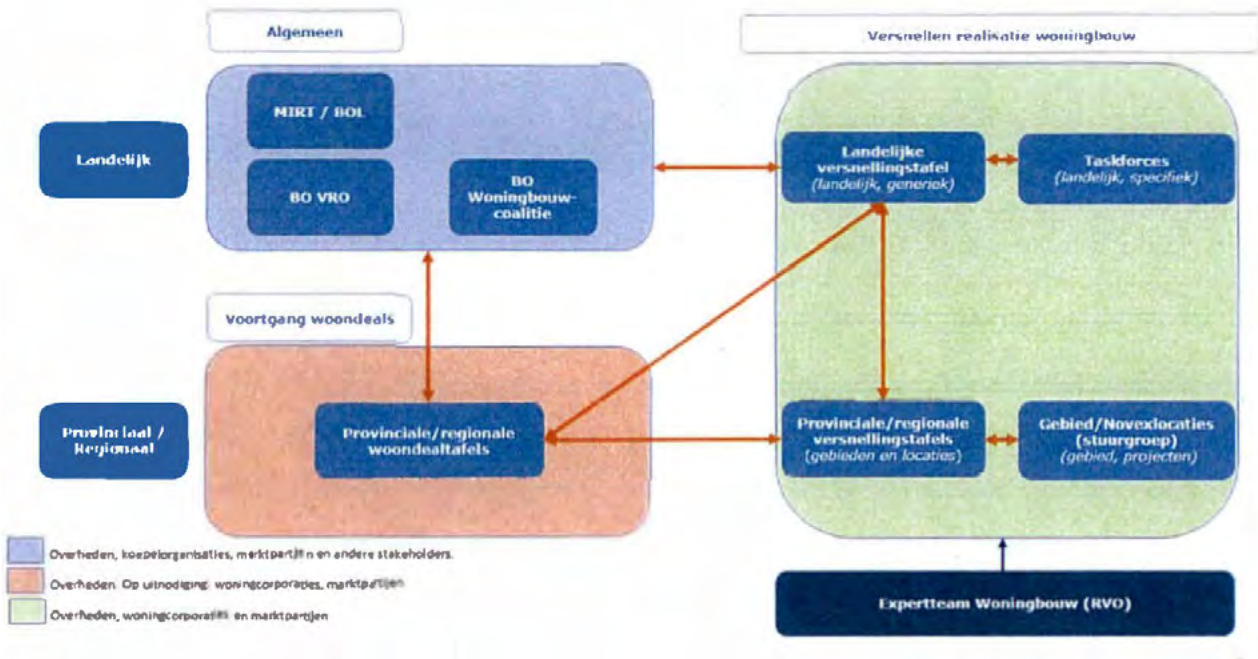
Algemeen

Versnellen realisatie woningbouw

Landelijk

MIRT / BOL

BO VRO

BO Woningbouw-coalitie

Landelijke versnellingstafel
(landelijk, generiek)

Taskforces
(landelijk, specifiek)

Voortgang woondeals

Provinciaal / Regionaal

Provinciale/regionale woondealtafels

Provinciale/regionale versnellingstafels
(gebieden en locaties)

Gebied/Novexlocaties (stuurgroep)
(gebied, projecten)

Overheden, koepelorganisaties, marktpartijen en andere stakeholders.

Overheden. Op uitnodiging: woningcorporaties, marktpartijen

Overheden, woningcorporaties en marktpartijen

Expertteam Woningbouw (RVO)